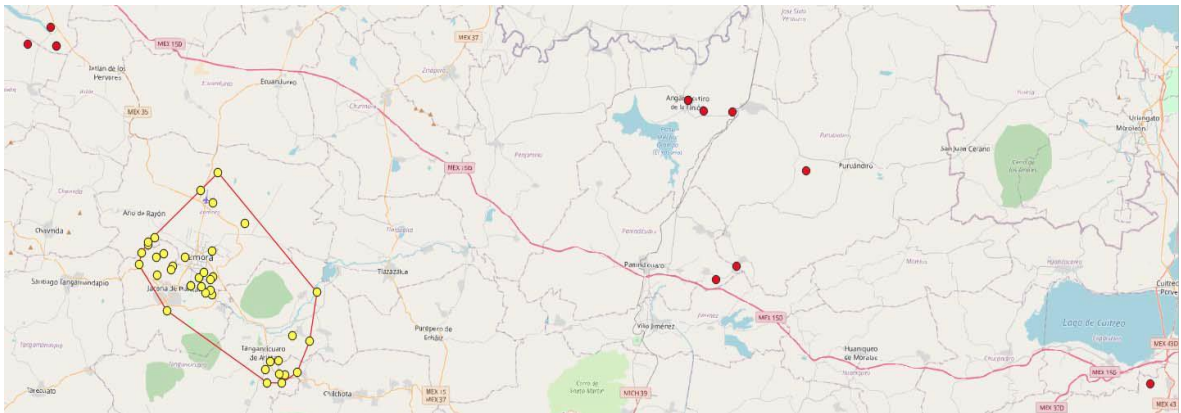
MEX 150
MEX 37
Ixtlán de los Hervores
Ecuandureo
MEX 35
Angamacutiro de la Unión
Puruándiro
San Juan Cerano
Uriangato
Moroleón
MEX 150
Zamora
Chavinda
Tlazazalca
Panindícuaro
Santiago Tangamandapio
Jacona de Plancarte
Purépero de Echáiz
Villa Jiménez
MEX 150
Tangancícuaro de Arista
Huaniqueo de Morales
Lago de Cuitzeo
Cuitzeo
MEX 43D
MEX 15D
Tarecuato
Chilchota
MEX 15
MEX 37
MICH 39
MEX 150